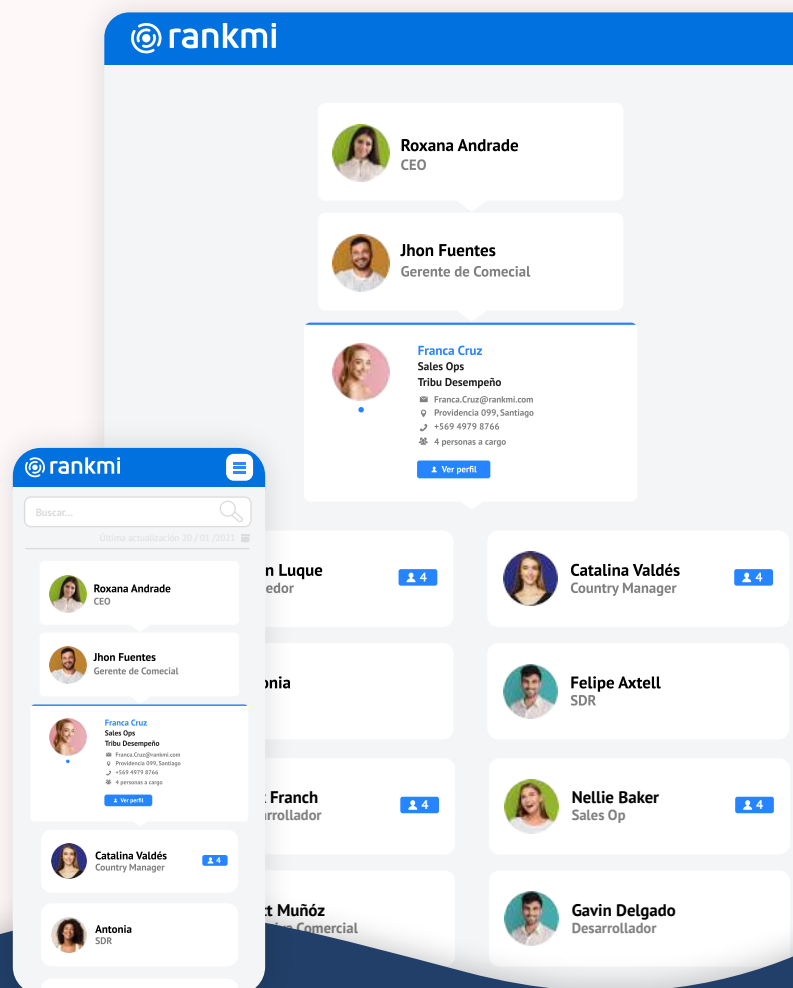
rankmi

Roxana Andrade
CEO

Jhon Fuentes
Gerente de Comecial

Franca Cruz
Sales Ops
Tribu Desempeño
Franca.Cruz@rankmi.com
Providencia 099, Santiago
+569 4979 8766
4 personas a cargo
Ver perfil

n Luque
edor
4

Catalina Valdés
Country Manager
4

onia

Felipe Axtell
SDR

t Franch
rrollador
4

Nellie Baker
Sales Op
4

t Muñóz
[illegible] Comercial

Gavin Delgado
Desarrollador

rankmi

Buscar...
Última actualización 20 / 01 /2021

Roxana Andrade
CEO

Jhon Fuentes
Gerente de Comecial

Franca Cruz
Sales Ops
Tribu Desempeño
Franca.Cruz@rankmi.com
Providencia 099, Santiago
+569 4979 8766
4 personas a cargo
Ver perfil

Catalina Valdés
Country Manager
4

Antonia
SDR